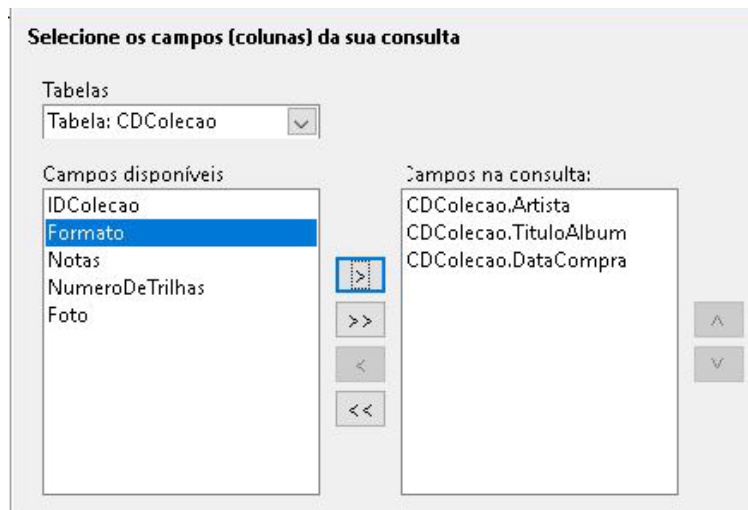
Selecione os campos (colunas) da sua consulta

Tabelas
Tabela: CDColecao

Campos disponíveis
IDColecao
Formato
Notas
NumeroDeTrilhas
Foto

>
>>
<
<<

Campos na consulta:
CDColecao.Artista
CDColecao.TituloAlbum
CDColecao.DataCompra

^
v